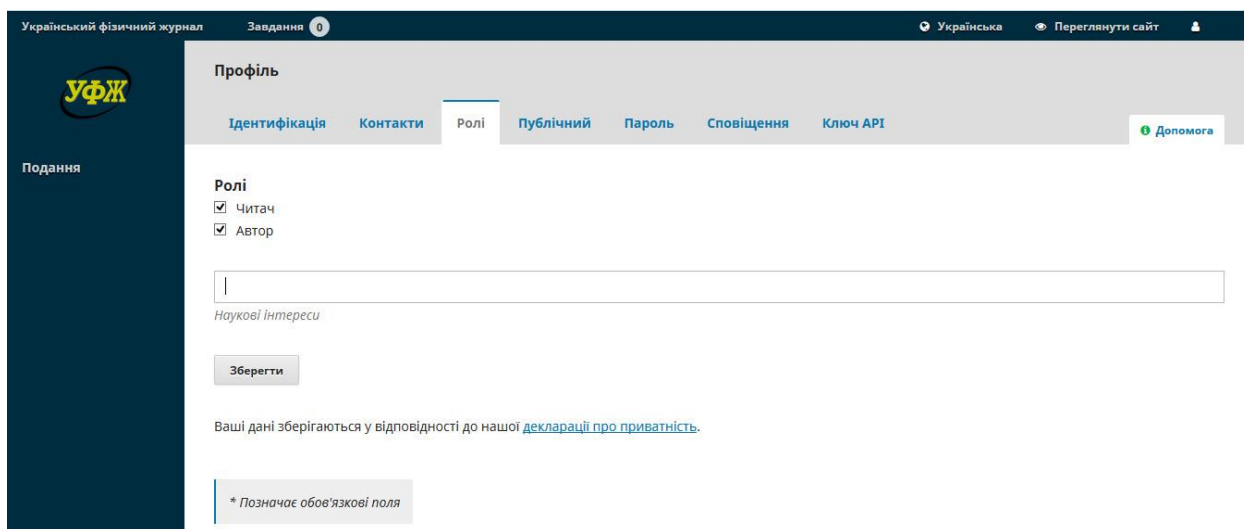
Український фізичний журнал Завдання 0 Українська Переглянути сайт

УФЖ

Профіль

Ідентифікація Контакти Ролі Публічний Пароль Сповіщення Ключ API Допомога

Подання

Ролі
Читач
Автор

Наукові інтереси

Зберегти

Ваші дані зберігаються у відповідності до нашої декларації про приватність.

* Позначає обов'язкові поля